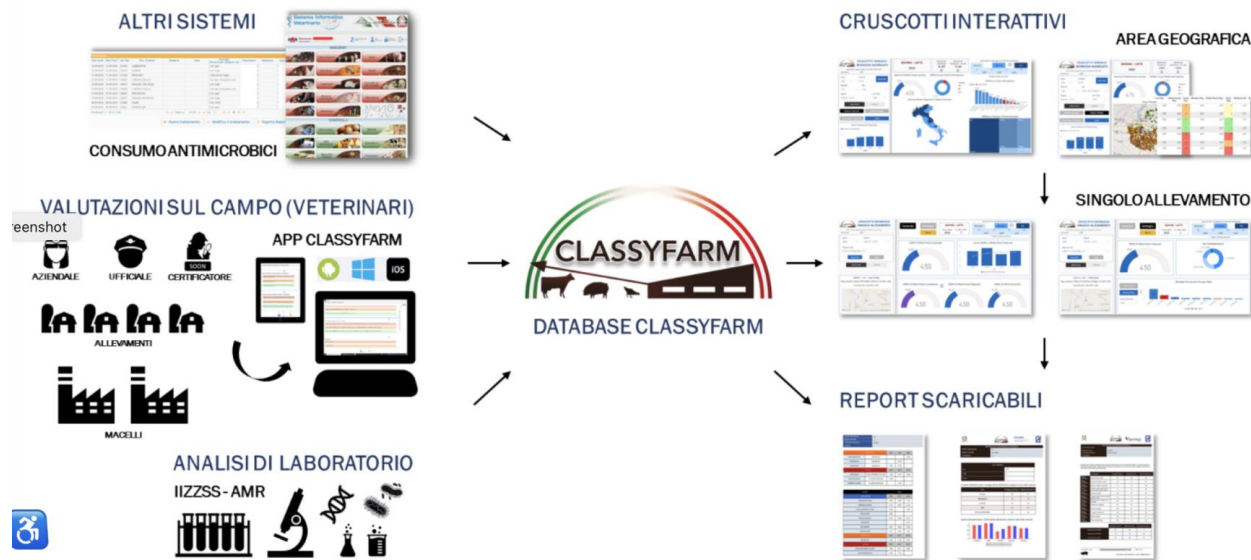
ALTRI SISTEMI

Sistema Informativo Veterinario

CONSUMO ANTIMICROBICI

VALUTAZIONI SUL CAMPO (VETERINARI)

reenshot

AZIENDALE UFFICIALE CERTIFICATORE

SOON

APP CLASSYFARM

iOS

ALLEVAMENTI

MACELLI

ANALISI DI LABORATORIO

IIZZSS - AMR

CLASSYFARM

DATABASE CLASSYFARM

CRUSCOTTI INTERATTIVI

AREA GEOGRAFICA

SINGOLO ALLEVAMENTO

REPORT SCARICABILI